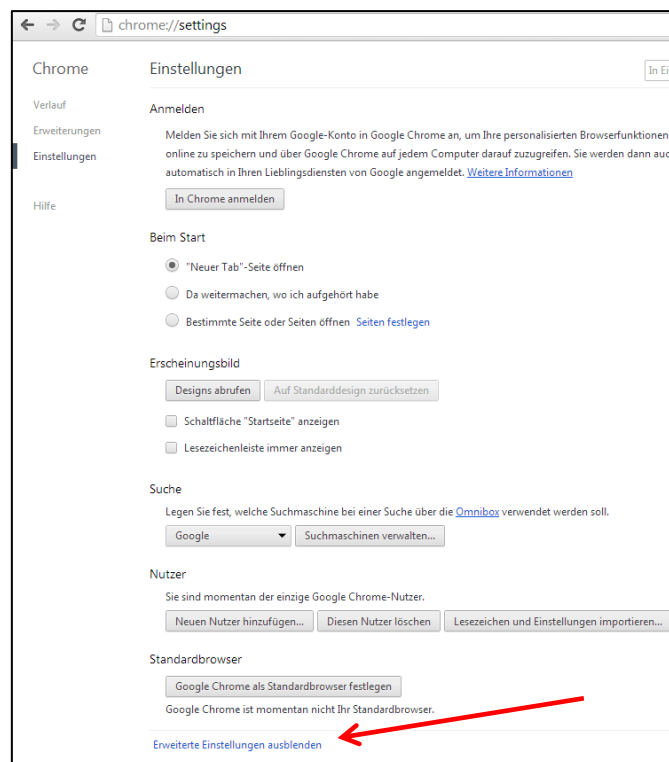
chrome://settings

Chrome

Verlauf

Erweiterungen

Einstellungen

Hilfe

Einstellungen

In Ei

Anmelden

Melden Sie sich mit Ihrem Google-Konto in Google Chrome an, um Ihre personalisierten Browserfunktionen online zu speichern und über Google Chrome auf jedem Computer darauf zuzugreifen. Sie werden dann auc automatisch in Ihren Lieblingsdiensten von Google angemeldet. Weitere Informationen

In Chrome anmelden

Beim Start

"Neuer Tab"-Seite öffnen

Da weitermachen, wo ich aufgehört habe

Bestimmte Seite oder Seiten öffnen Seiten festlegen

Erscheinungsbild

Designs abrufen

Auf Standarddesign zurücksetzen

Schaltfläche "Startseite" anzeigen

Lesezeichenleiste immer anzeigen

Suche

Legen Sie fest, welche Suchmaschine bei einer Suche über die Omnibox verwendet werden soll.

Google

Suchmaschinen verwalten...

Nutzer

Sie sind momentan der einzige Google Chrome-Nutzer.

Neuen Nutzer hinzufügen...

Diesen Nutzer löschen

Lesezeichen und Einstellungen importieren...

Standardbrowser

Google Chrome als Standardbrowser festlegen

Google Chrome ist momentan nicht Ihr Standardbrowser.

Erweiterte Einstellungen ausblenden